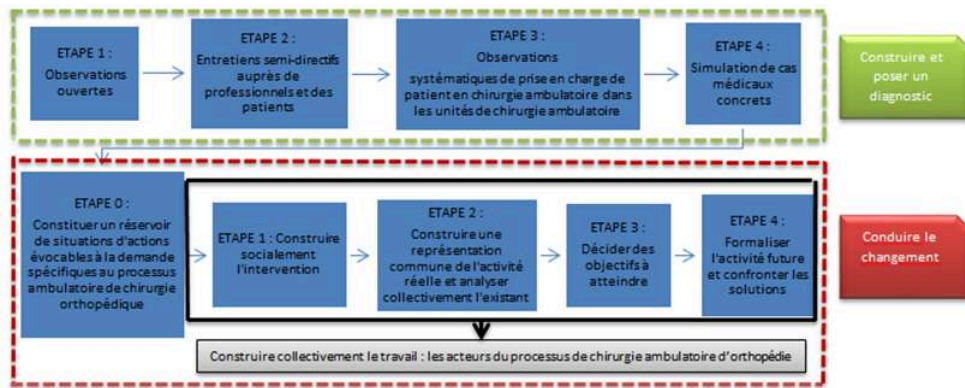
ETAPE 1 : Observations ouvertes

ETAPE 2 : Entretiens semi-directifs auprès de professionnels et des patients

ETAPE 3 : Observations systématiques de prise en charge de patient en chirurgie ambulatoire dans les unités de chirurgie ambulatoire

ETAPE 4 : Simulation de cas médicaux concrets

Construire et poser un diagnostic

ETAPE 0 : Constituer un réservoir de situations d'actions évocables à la demande spécifiques au processus ambulatoire de chirurgie orthopédique

ETAPE 1 : Construire socialement l'intervention

ETAPE 2 : Construire une représentation commune de l'activité réelle et analyser collectivement l'existant

ETAPE 3 : Décider des objectifs à atteindre

ETAPE 4 : Formaliser l'activité future et confronter les solutions

Conduire le changement

Construire collectivement le travail : les acteurs du processus de chirurgie ambulatoire d'orthopédie